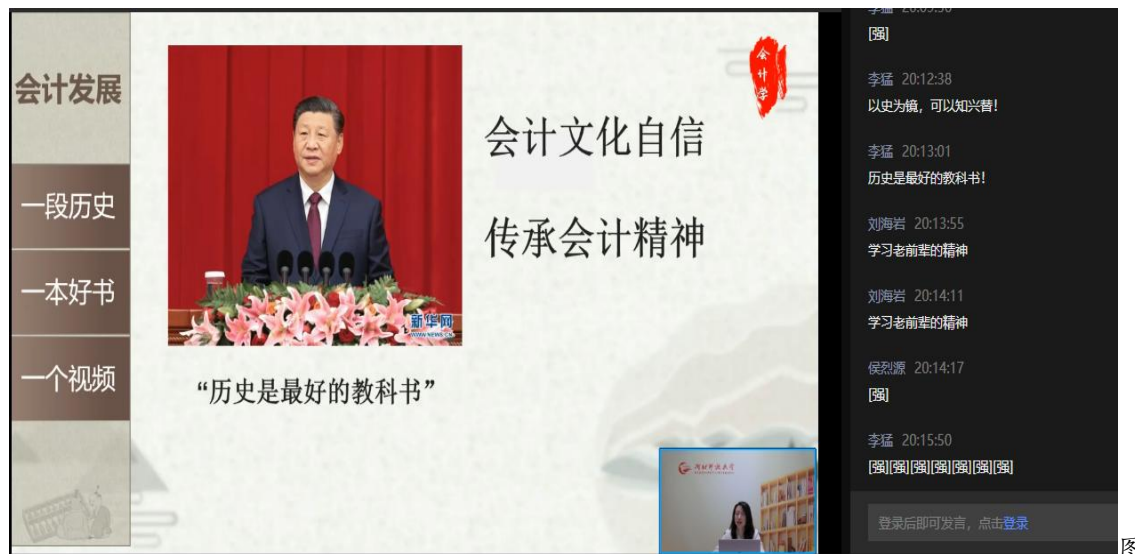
会计发展

一段历史

一本好书

一个视频

新华网
www.news.cn

“历史是最好的教科书”

会计文化自信

传承会计精神

会计学

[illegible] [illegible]
[强]

李猛 20:12:38
以史为镜，可以知兴替！

李猛 20:13:01
历史是最好的教科书！

刘海岩 20:13:55
学习老前辈的精神

刘海岩 20:14:11
学习老前辈的精神

侯烈源 20:14:17
[强]

李猛 20:15:50
[强][强][强][强][强][强][强]

登录后即可发言，点击登录

图